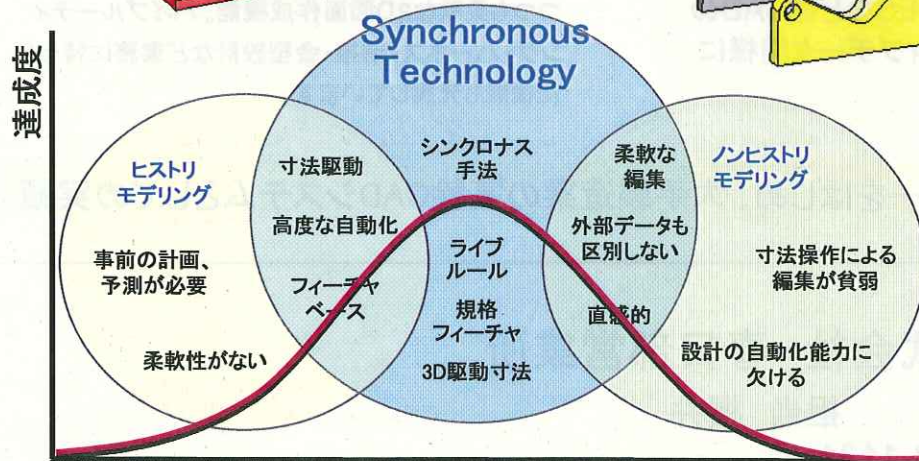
達成度

Synchronous Technology

ヒストリ
モデリング

事前の計画、
予測が必要

柔軟性がない

寸法駆動

高度な自動化

フィーチャ
ベース

シンクロナス
手法

ライブ
ルール

規格
フィーチャ

3D駆動寸法

柔軟な
編集

外部データも
区別しない

直感的

ノンヒストリ
モデリング

寸法操作による
編集が貧弱

設計の自動化能力に
欠ける